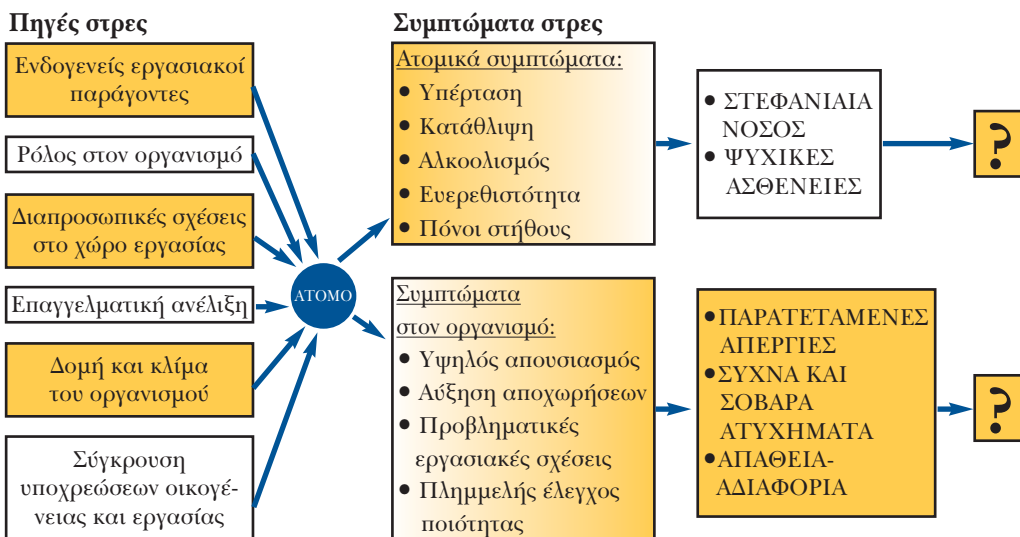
Πηγές στρες

Ενδογενείς εργασιακοί παράγοντες

Ρόλος στον οργανισμό

Διαπροσωπικές σχέσεις στο χώρο εργασίας

Επαγγελματική ανέλιξη

Δομή και κλίμα του οργανισμού

Σύγκρουση υποχρεώσεων οικογένειας και εργασίας

ΑΤΟΜΟ

Συμπτώματα στρες

Ατομικά συμπτώματα:
• Υπέρταση
• Κατάθλιψη
• Αλκοολισμός
• Ευερεθιστότητα
• Πόνοι στήθους

Συμπτώματα στον οργανισμό:
• Υψηλός απουσιασμός
• Αύξηση αποχωρήσεων
• Προβληματικές εργασιακές σχέσεις
• Πλημμελής έλεγχος ποιότητας

• ΣΤΕΦΑΝΙΑΙΑ ΝΟΣΟΣ
• ΨΥΧΙΚΕΣ ΑΣΘΕΝΕΙΕΣ

?

• ΠΑΡΑΤΕΤΑΜΕΝΕΣ ΑΠΕΡΓΙΕΣ
• ΣΥΧΝΑ ΚΑΙ ΣΟΒΑΡΑ ΑΤΥΧΗΜΑΤΑ
• ΑΠΑΘΕΙΑ-ΑΔΙΑΦΟΡΙΑ

?